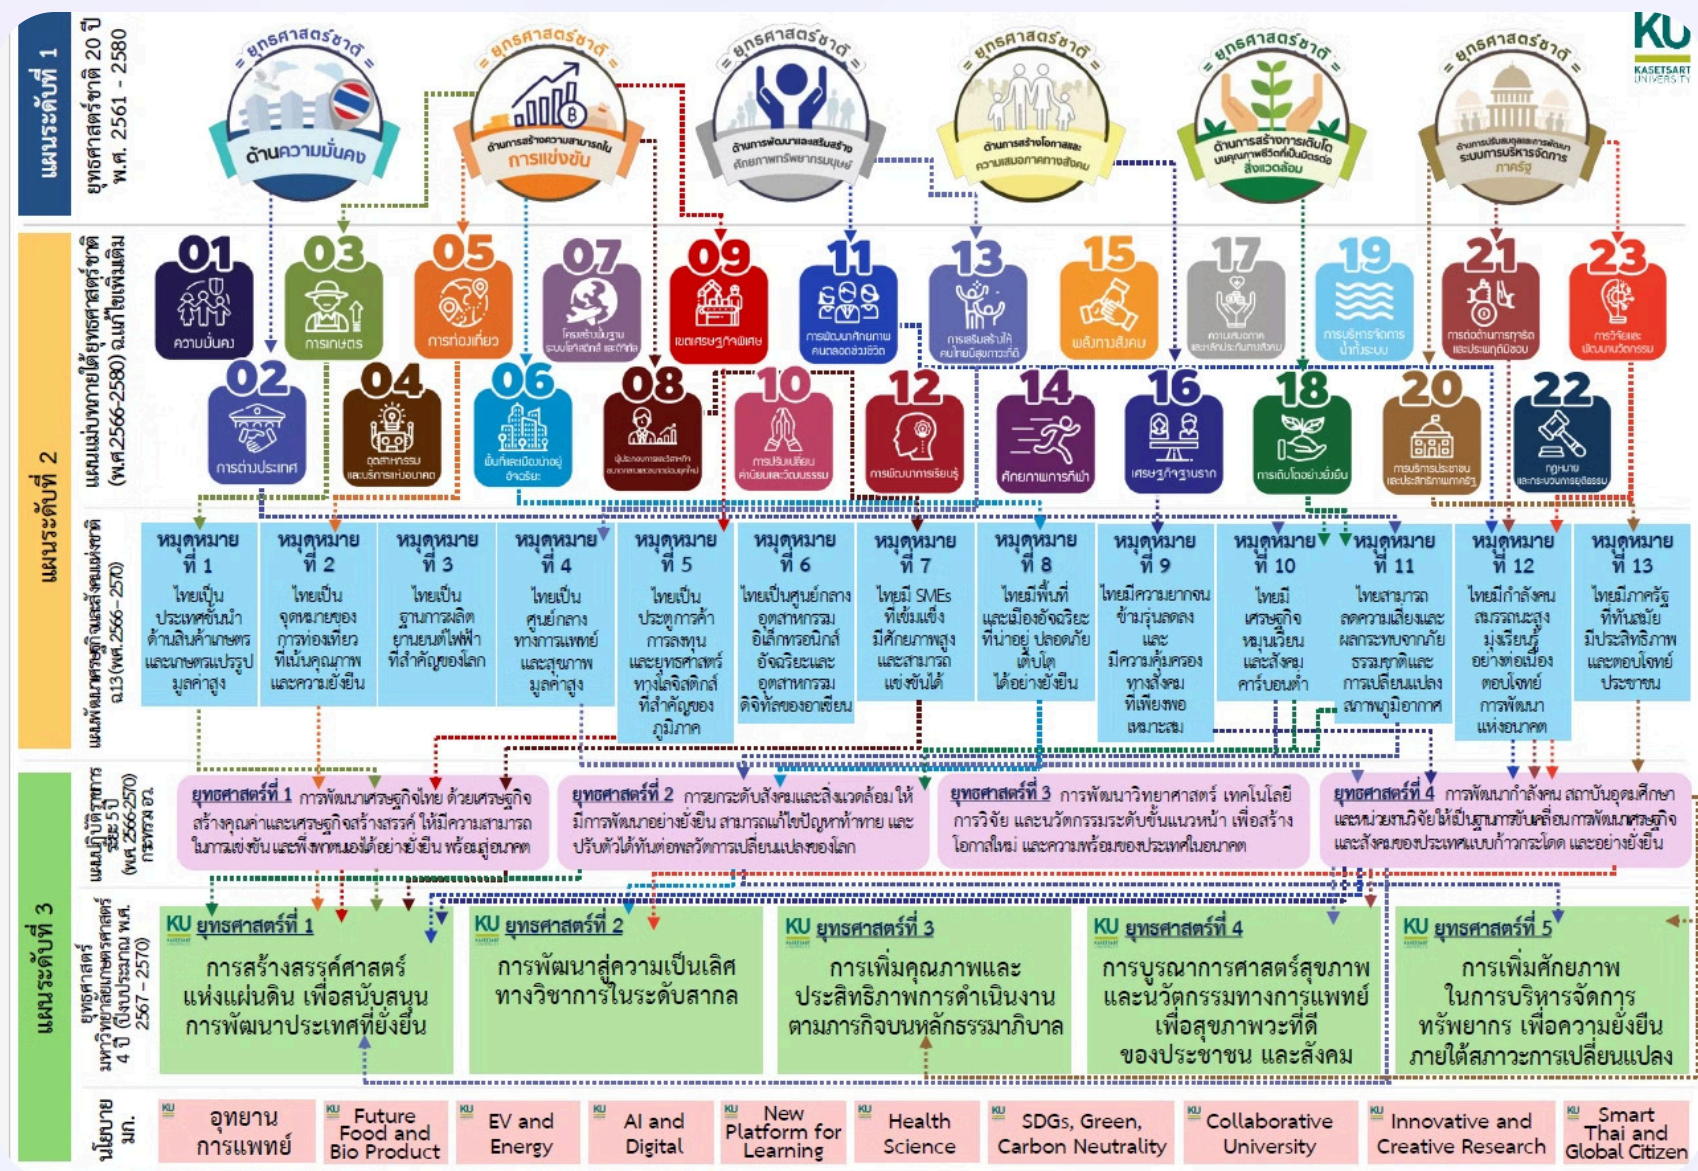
KU KASETSART UNIVERSITY

แผนระดับที่ 1

ยุทธศาสตร์ชาติ 20 ปี พ.ศ. 2561 - 2580

ยุทธศาสตร์ชาติ ด้านความมั่นคง

ยุทธศาสตร์ชาติ ด้านการสร้างความสามารถในการแข่งขัน

ยุทธศาสตร์ชาติ ด้านการพัฒนาและเสริมสร้างศักยภาพทรัพยากรมนุษย์

ยุทธศาสตร์ชาติ ด้านการสร้างโอกาสและความเสมอภาคทางสังคม

ยุทธศาสตร์ชาติ ด้านการสร้างการเติบโตบนคุณภาพชีวิตที่เป็นมิตรต่อสิ่งแวดล้อม

ยุทธศาสตร์ชาติ ด้านการปรับสมดุลและพัฒนาระบบการบริหารจัดการภาครัฐ

แผนระดับที่ 2

แผนแม่บทภายใต้ยุทธศาสตร์ชาติ (พ.ศ.2566-2580) ฉ.แก้ไขเพิ่มเติม

01 ความมั่นคง
02 การต่างประเทศ
03 การเกษตร
04 อุตสาหกรรมและบริการแห่งอนาคต
05 การท่องเที่ยว
06 พื้นที่และเมืองน่าอยู่อัจฉริยะ
07 โครงสร้างพื้นฐาน ระบบโลจิสติกส์ และดิจิทัล
08 ผู้ประกอบการและวิสาหกิจขนาดกลางและขนาดย่อมยุคใหม่
09 เขตเศรษฐกิจพิเศษ
10 การปรับเปลี่ยนค่านิยมและวัฒนธรรม
11 การพัฒนาศักยภาพคนตลอดช่วงชีวิต
12 การพัฒนาการเรียนรู้
13 การเสริมสร้างให้คนไทยมีสุขภาวะที่ดี
14 ศักยภาพการกีฬา
15 พลังทางสังคม
16 เศรษฐกิจฐานราก
17 ความเสมอภาคและหลักประกันทางสังคม
18 การเติบโตอย่างยั่งยืน
19 การบริหารจัดการน้ำทั้งระบบ
20 การบริการประชาชนและประสิทธิภาพภาครัฐ
21 การต่อต้านการทุจริตและประพฤติมิชอบ
22 กฎหมายและกระบวนการยุติธรรม
23 การวิจัยและพัฒนานวัตกรรม

แผนพัฒนาเศรษฐกิจและสังคมแห่งชาติ ฉ.13 (พ.ศ. 2566-2570)

| หมุดหมายที่ 1 | หมุดหมายที่ 2 | หมุดหมายที่ 3 | หมุดหมายที่ 4 | หมุดหมายที่ 5 | หมุดหมายที่ 6 | หมุดหมายที่ 7 | หมุดหมายที่ 8 | หมุดหมายที่ 9 | หมุดหมายที่ 10 | หมุดหมายที่ 11 | หมุดหมายที่ 12 | หมุดหมายที่ 13 |
|---|---|---|---|---|---|---|---|---|---|---|---|---|
| ไทยเป็นประเทศชั้นนำด้านสินค้าเกษตรและเกษตรแปรรูปมูลค่าสูง | ไทยเป็นจุดหมายของการท่องเที่ยวที่เน้นคุณภาพและความยั่งยืน | ไทยเป็นฐานการผลิตยานยนต์ไฟฟ้าที่สำคัญของโลก | ไทยเป็นศูนย์กลางทางการแพทย์และสุขภาพมูลค่าสูง | ไทยเป็นประตูการค้า การลงทุน และยุทธศาสตร์ทางโลจิสติกส์ที่สำคัญของภูมิภาค | ไทยเป็นศูนย์กลางอุตสาหกรรมอิเล็กทรอนิกส์อัจฉริยะและอุตสาหกรรมดิจิทัลของอาเซียน | ไทยมี SMEs ที่เข้มแข็ง มีศักยภาพสูง และสามารถแข่งขันได้ | ไทยมีพื้นที่และเมืองอัจฉริยะที่น่าอยู่ ปลอดภัย เติบโตได้อย่างยั่งยืน | ไทยมีความยากจนข้ามรุ่นลดลง และมีความคุ้มครองทางสังคมที่เพียงพอเหมาะสม | ไทยมีเศรษฐกิจหมุนเวียนและสังคมคาร์บอนต่ำ | ไทยสามารถลดความเสี่ยงและผลกระทบจากภัยธรรมชาติและการเปลี่ยนแปลงสภาพภูมิอากาศ | ไทยมีกำลังคนสมรรถนะสูง มุ่งเรียนรู้อย่างต่อเนื่อง ตอบโจทย์การพัฒนาแห่งอนาคต | ไทยมีภาครัฐที่ทันสมัย มีประสิทธิภาพ และตอบโจทย์ประชาชน |

แผนด้านการอุดมศึกษา วิทยาศาสตร์ วิจัยและนวัตกรรม ระยะ 5 ปี (พ.ศ. 2566-2570) กระทรวง อว.

ยุทธศาสตร์ที่ 1 การพัฒนาเศรษฐกิจไทย ด้วยเศรษฐกิจสร้างคุณค่าและเศรษฐกิจสร้างสรรค์ ให้มีความสามารถในการแข่งขันและพึ่งพาตนเองได้อย่างยั่งยืน พร้อมสู่อนาคต

ยุทธศาสตร์ที่ 2 การยกระดับสังคมและสิ่งแวดล้อม ให้มีการพัฒนาอย่างยั่งยืน สามารถแก้ไขปัญหาท้าทาย และปรับตัวได้ทันต่อพลวัตการเปลี่ยนแปลงของโลก

ยุทธศาสตร์ที่ 3 การพัฒนาวิทยาศาสตร์ เทคโนโลยี การวิจัย และนวัตกรรมระดับขั้นแนวหน้า เพื่อสร้างโอกาสใหม่ และความพร้อมของประเทศในอนาคต

ยุทธศาสตร์ที่ 4 การพัฒนากำลังคน สถาบันอุดมศึกษา และหน่วยงานวิจัยให้เป็นฐานการขับเคลื่อนการพัฒนาเศรษฐกิจและสังคมของประเทศแบบก้าวกระโดด และอย่างยั่งยืน

แผนระดับที่ 3

ยุทธศาสตร์มหาวิทยาลัยเกษตรศาสตร์ 4 ปี (ปีงบประมาณ พ.ศ. 2567 - 2570)

KU ยุทธศาสตร์ที่ 1 การสร้างสรรค์ศาสตร์แห่งแผ่นดิน เพื่อสนับสนุนการพัฒนาประเทศที่ยั่งยืน

KU ยุทธศาสตร์ที่ 2 การพัฒนาสู่ความเป็นเลิศทางวิชาการในระดับสากล

KU ยุทธศาสตร์ที่ 3 การเพิ่มคุณภาพและประสิทธิภาพการดำเนินงานตามภารกิจบนหลักธรรมาภิบาล

KU ยุทธศาสตร์ที่ 4 การบูรณาการศาสตร์สุขภาพและนวัตกรรมทางการแพทย์ เพื่อสุขภาพวะที่ดีของประชาชน และสังคม

KU ยุทธศาสตร์ที่ 5 การเพิ่มศักยภาพในการบริหารจัดการทรัพยากร เพื่อความยั่งยืนภายใต้สภาวะการเปลี่ยนแปลง

นโยบาย มก.

KU อุทยานการแพทย์
KU Future Food and Bio Product
KU EV and Energy
KU AI and Digital
KU New Platform for Learning
KU Health Science
KU SDGs, Green, Carbon Neutrality
KU Collaborative University
KU Innovative and Creative Research
KU Smart Thai and Global Citizen